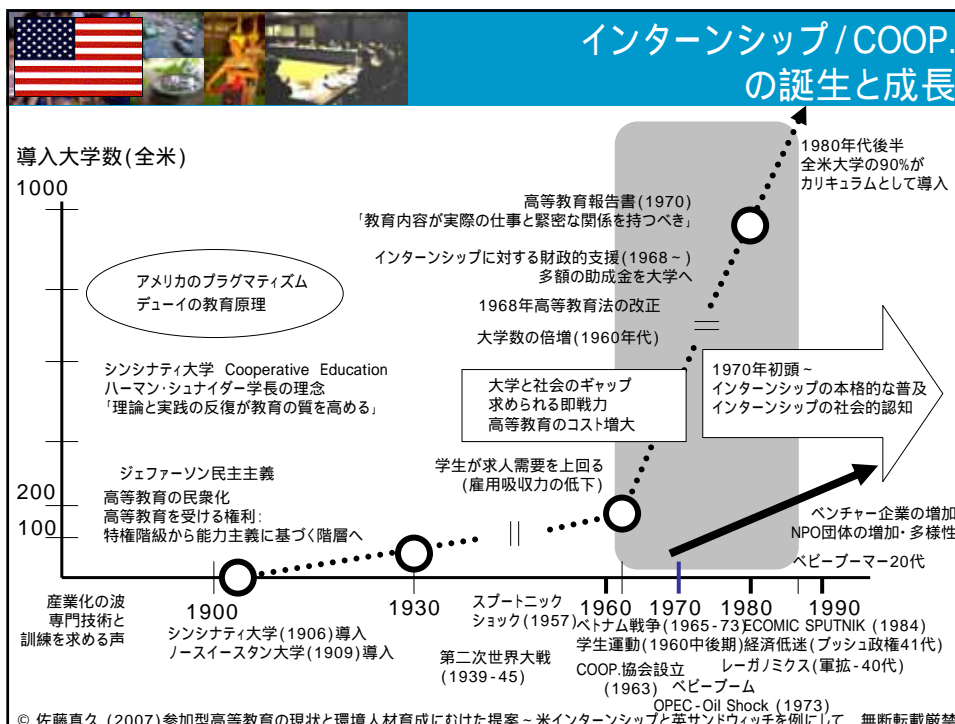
インターンシップ / COOP. の誕生と成長

導入大学数(全米)

1000

200

100

1980年代後半
全米大学の90%が
カリキュラムとして導入

高等教育報告書(1970)
「教育内容が実際の仕事と緊密な関係を持つべき」

インターンシップに対する財政的支援(1968～)
多額の助成金を大学へ

1968年高等教育法の改正

大学数の倍増(1960年代)

アメリカのプラグマティズム
デューイの教育原理

シンシナティ大学 Cooperative Education
ハーマン･シュナイダー学長の理念
「理論と実践の反復が教育の質を高める」

1970年初頭～
インターンシップの本格的な普及
インターンシップの社会的認知

大学と社会のギャップ
求められる即戦力
高等教育のコスト増大

ジェファーソン民主主義
高等教育の民衆化
高等教育を受ける権利:
特権階級から能力主義に基づく階層へ

学生が求人需要を上回る
(雇用吸収力の低下)

ベンチャー企業の増加
NPO団体の増加･多様性

ベビーブーマー20代

産業化の波
専門技術と
訓練を求める声

1900

シンシナティ大学(1906)導入
ノースイースタン大学(1909)導入

1930

第二次世界大戦
(1939-45)

スプートニック
ショック(1957)

1960

1970

1980

1990

ベトナム戦争(1965-73)

学生運動(1960中後期)

COOP.協会設立
(1963)

ベビーブーム

ECOMIC SPUTNIK (1984)

経済低迷(ブッシュ政権41代)

レーガノミクス(軍拡-40代)

OPEC-Oil Shock (1973)

© 佐藤真久 (2007)参加型高等教育の現状と環境人材育成にむけた提案～米インターンシップと英サンドウィッチを例にして 無断転載厳禁